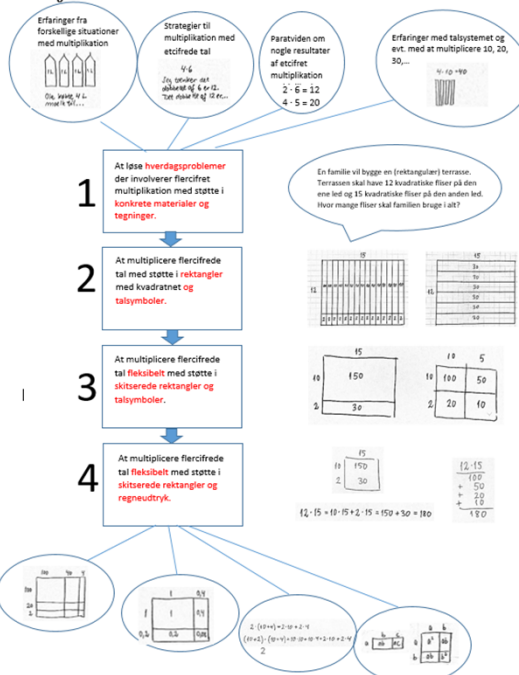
Erfaringer fra forskellige situationer med multiplikation

Ole, købte 4 L mælk til...

Strategier til multiplikation med etcifrede tal

4·6

Jeg tænker det dobbelte af 6 er 12. Det dobbelte af 12 er...

Paratviden om nogle resultater af etcifret multiplikation

$2 \cdot 6 = 12$
$4 \cdot 5 = 20$

Erfaringer med talsystemet og evt. med at multiplicere 10, 20, 30,...

$4 \cdot 10 = 40$

1

At løse hverdagsproblemer der involverer flercifret multiplikation med støtte i konkrete materialer og tegninger.

En familie vil bygge en (rektangulær) terrasse. Terrassen skal have 12 kvadratiske fliser på den ene led og 15 kvadratiske fliser på den anden led. Hvor mange fliser skal familien bruge i alt?

2

At multiplicere flercifrede tal med støtte i rektangler med kvadratnet og talsymboler.

15

12

15

10

20

30

40

50

60

70

80

90

100

3

At multiplicere flercifrede tal fleksibelt med støtte i skitserede rektangler og talsymboler.

15

10 | 150

2 | 30

10 5

10 | 100 | 50

2 | 20 | 10

4

At multiplicere flercifrede tal fleksibelt med støtte i skitserede rektangler og regneudtryk.

15

10 | 150

2 | 30

$12 \cdot 15 = 10 \cdot 15 + 2 \cdot 15 = 150 + 30 = 180$

$12 \cdot 15$
100
+ 50
+ 20
+ 10
180

1 | 0,4

0,2 | 0,2 | 0,08

$2 \cdot (x+4) = 2 \cdot x + 2 \cdot 4$

$(10+2) \cdot (10+4) = 10 \cdot 10 + 10 \cdot 4 + 2 \cdot 10 + 2 \cdot 4$

2

$a^2$ $ab$ $b^2$